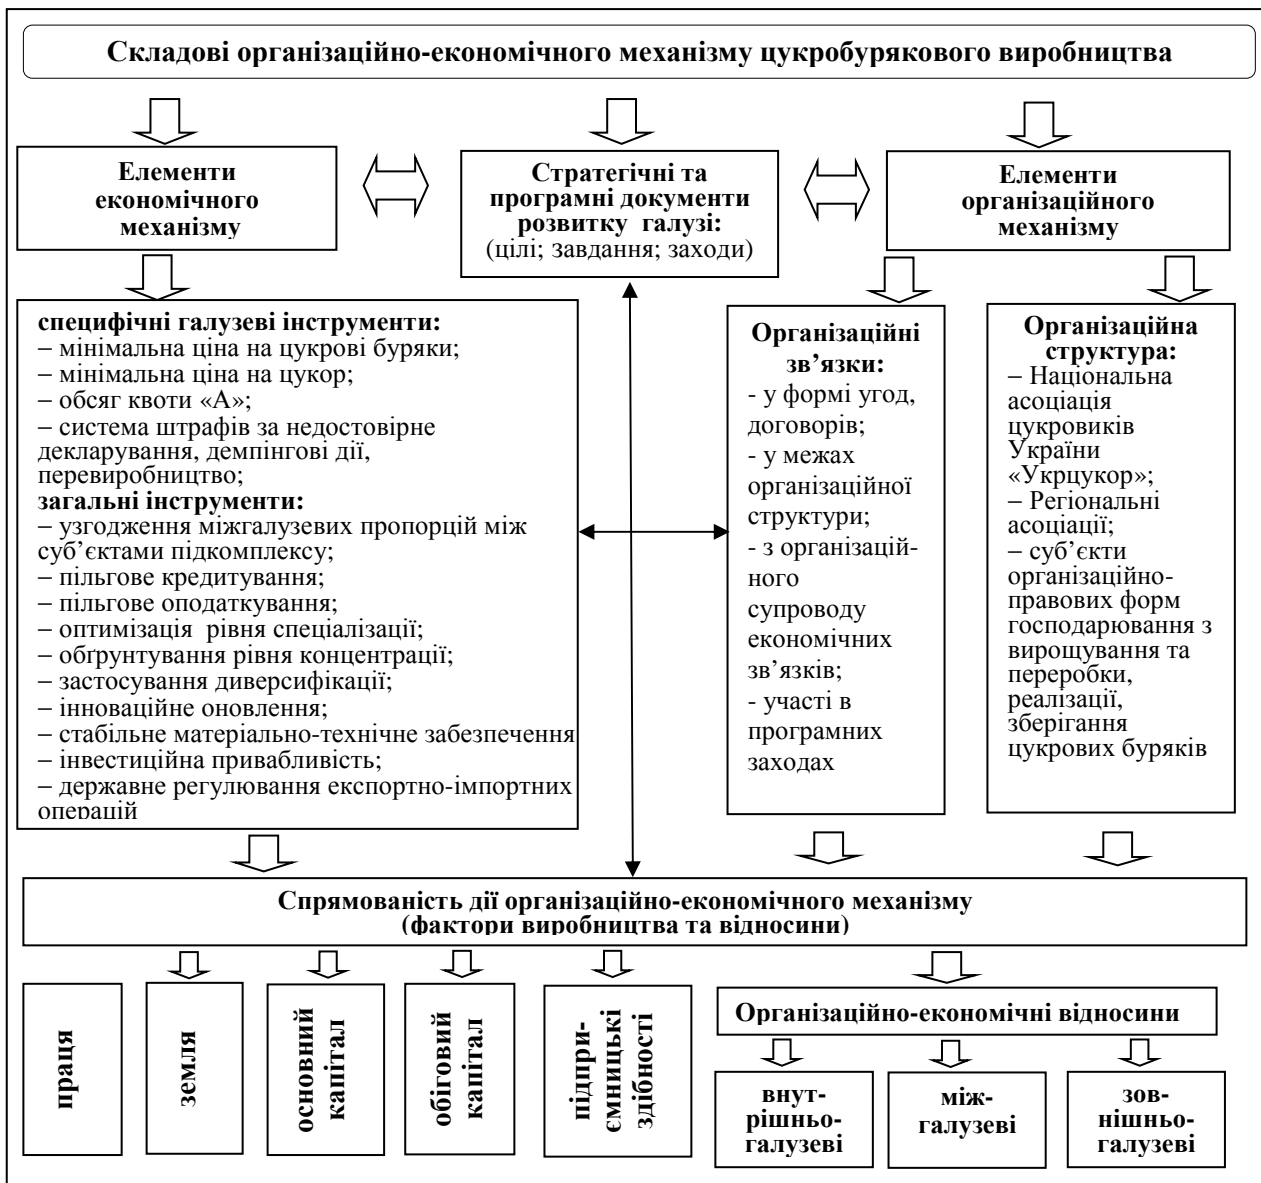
Складові організаційно-економічного механізму цукробурякового виробництва

Елементи економічного механізму

Стратегічні та програмні документи розвитку галузі:
(цілі; завдання; заходи)

Елементи організаційного механізму

специфічні галузеві інструменти:
– мінімальна ціна на цукрові буряки;
– мінімальна ціна на цукор;
– обсяг квоти «А»;
– система штрафів за недостовірне декларування, демпінгові дії, перевиробництво;
загальні інструменти:
– узгодження міжгалузевих пропорцій між суб'єктами підкомплексу;
– пільгове кредитування;
– пільгове оподаткування;
– оптимізація рівня спеціалізації;
– обґрунтування рівня концентрації;
– застосування диверсифікації;
– інноваційне оновлення;
– стабільне матеріально-технічне забезпечення
– інвестиційна привабливість;
– державне регулювання експортно-імпортних операцій

Організаційні зв'язки:
- у формі угод, договорів;
- у межах організаційної структури;
- з організаційного супроводу економічних зв'язків;
- участі в програмних заходах

Організаційна структура:
– Національна асоціація цукровиків України «Укрцукор»;
– Регіональні асоціації;
– суб'єкти організаційно-правових форм господарювання з вирощування та переробки, реалізації, зберігання цукрових буряків

Спрямованість дії організаційно-економічного механізму
(фактори виробництва та відносини)

праця

земля

основний капітал

обіговий капітал

підприємницькі здібності

Організаційно-економічні відносини

внутрішньогалузеві

міжгалузеві

зовнішньогалузеві